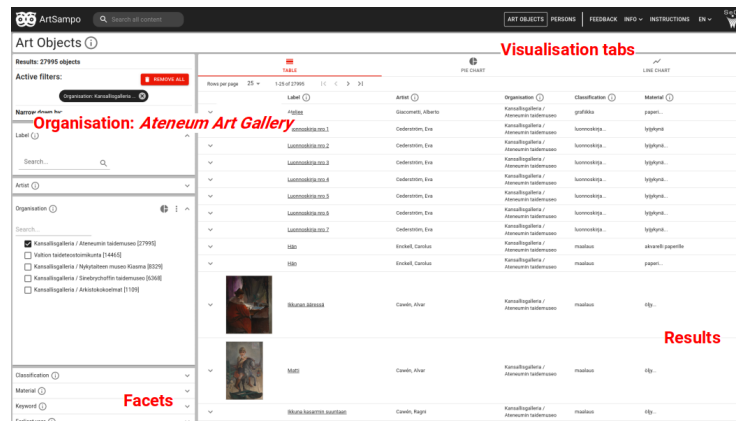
ArtSampo Search all content ART OBJECTS PERSONS FEEDBACK INFO INSTRUCTIONS EN

Art Objects

Visualisation tabs

Results: 27995 objects

Active filters:

REMOVE ALL

Organisation: Kansallisgalleria... 

Narrow down by

Organisation: Ateneum Art Gallery

Label

Search...

Artist

Organisation

Search...

Kansallisgalleria / Ateneumin taidemuseo [27995]

Valtion taideteostoimikunta [14465]

Kansallisgalleria / Nykytaiteen museo Kiasma [8329]

Kansallisgalleria / Sinebrychoffin taidemuseo [6368]

Kansallisgalleria / Arkistokokoelmat [1109]

Classification

Material

Keyword

Facets

TABLE PIE CHART LINE CHART

Rows per page 25 1-25 of 27995

| Label | Artist | Organisation | Classification | Material |
|---|---|---|---|---|
| Atelier | Giacometti, Alberto | Kansallisgalleria / Ateneumin taidemuseo | grafiikka | paperi... |
| Luonnoskirja nro 1 | Cederström, Eva | Kansallisgalleria / Ateneumin taidemuseo | luonnoskirja... | lyijykynä... |
| Luonnoskirja nro 2 | Cederström, Eva | Kansallisgalleria / Ateneumin taidemuseo | luonnoskirja... | lyijykynä... |
| Luonnoskirja nro 3 | Cederström, Eva | Kansallisgalleria / Ateneumin taidemuseo | luonnoskirja... | lyijykynä... |
| Luonnoskirja nro 4 | Cederström, Eva | Kansallisgalleria / Ateneumin taidemuseo | luonnoskirja... | lyijykynä... |
| Luonnoskirja nro 5 | Cederström, Eva | Kansallisgalleria / Ateneumin taidemuseo | luonnoskirja... | lyijykynä... |
| Luonnoskirja nro 6 | Cederström, Eva | Kansallisgalleria / Ateneumin taidemuseo | luonnoskirja... | lyijykynä... |
| Luonnoskirja nro 7 | Cederström, Eva | Kansallisgalleria / Ateneumin taidemuseo | luonnoskirja... | lyijykynä... |
| Hän | Enckell, Carolus | Kansallisgalleria / Ateneumin taidemuseo | maalaus | akvarelli paperille |
| Hän | Enckell, Carolus | Kansallisgalleria / Ateneumin taidemuseo | maalaus | paperi... |
| Ikkunan ääressä | Cawén, Alvar | Kansallisgalleria / Ateneumin taidemuseo | maalaus | öljy... |
| Matti | Cawén, Alvar | Kansallisgalleria / Ateneumin taidemuseo | maalaus | öljy... |
| Ikkuna kasarmin suuntaan | Cawén, Ragni | Kansallisgalleria / Ateneumin taidemuseo | maalaus | öljy... |

Results